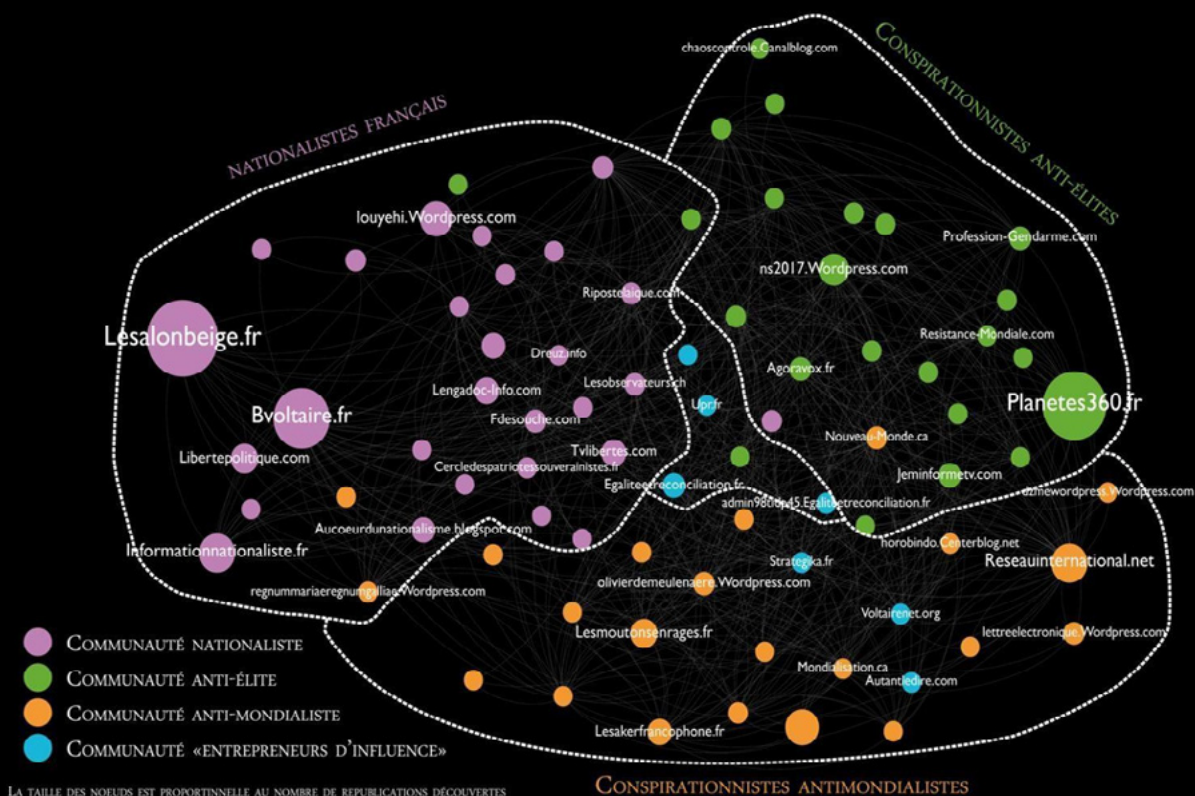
Nationalistes français

Conspirationnistes anti-élites

chaoscontrole.Canalblog.com

louyehi.Wordpress.com

Profession-Gendarme.com

ns2017.Wordpress.com

Ripostelaique.com

Lesalonbeige.fr

Resistance-Mondiale.com

Dreuz.info

Agoravox.fr

Lengadoc-Info.com

Lesobservateurs.ch

Planetes360.fr

Bvoltaire.fr

Upr.fr

Fdesouche.com

Nouveau-Monde.ca

Libertepolitique.com

Tvlibertes.com

Cercledespatriotessouverainistes.fr

Jeminformetv.com

Egaliteetreconciliation.fr

admin9800p45.Egaliteetreconciliation.fr

dzmewordpress.Wordpress.com

Aucoeurdunationalisme.blogspot.com

Informationnationaliste.fr

horobindo.Centerblog.net

Strategika.fr

Reseauinternational.net

olivierdemeulenaere.Wordpress.com

regnummariaeregnumgalliae.Wordpress.com

Voltairenet.org

Lesmoutonsenrages.fr

lettreelectronique.Wordpress.com

Communauté nationaliste

Mondialisation.ca

Communauté anti-élite

Autantledire.com

Communauté anti-mondialiste

Communauté «entrepreneurs d'influence»

Lesakerfrancophone.fr

La taille des noeuds est proportinnelle au nombre de republications découvertes

Conspirationnistes antimondialistes